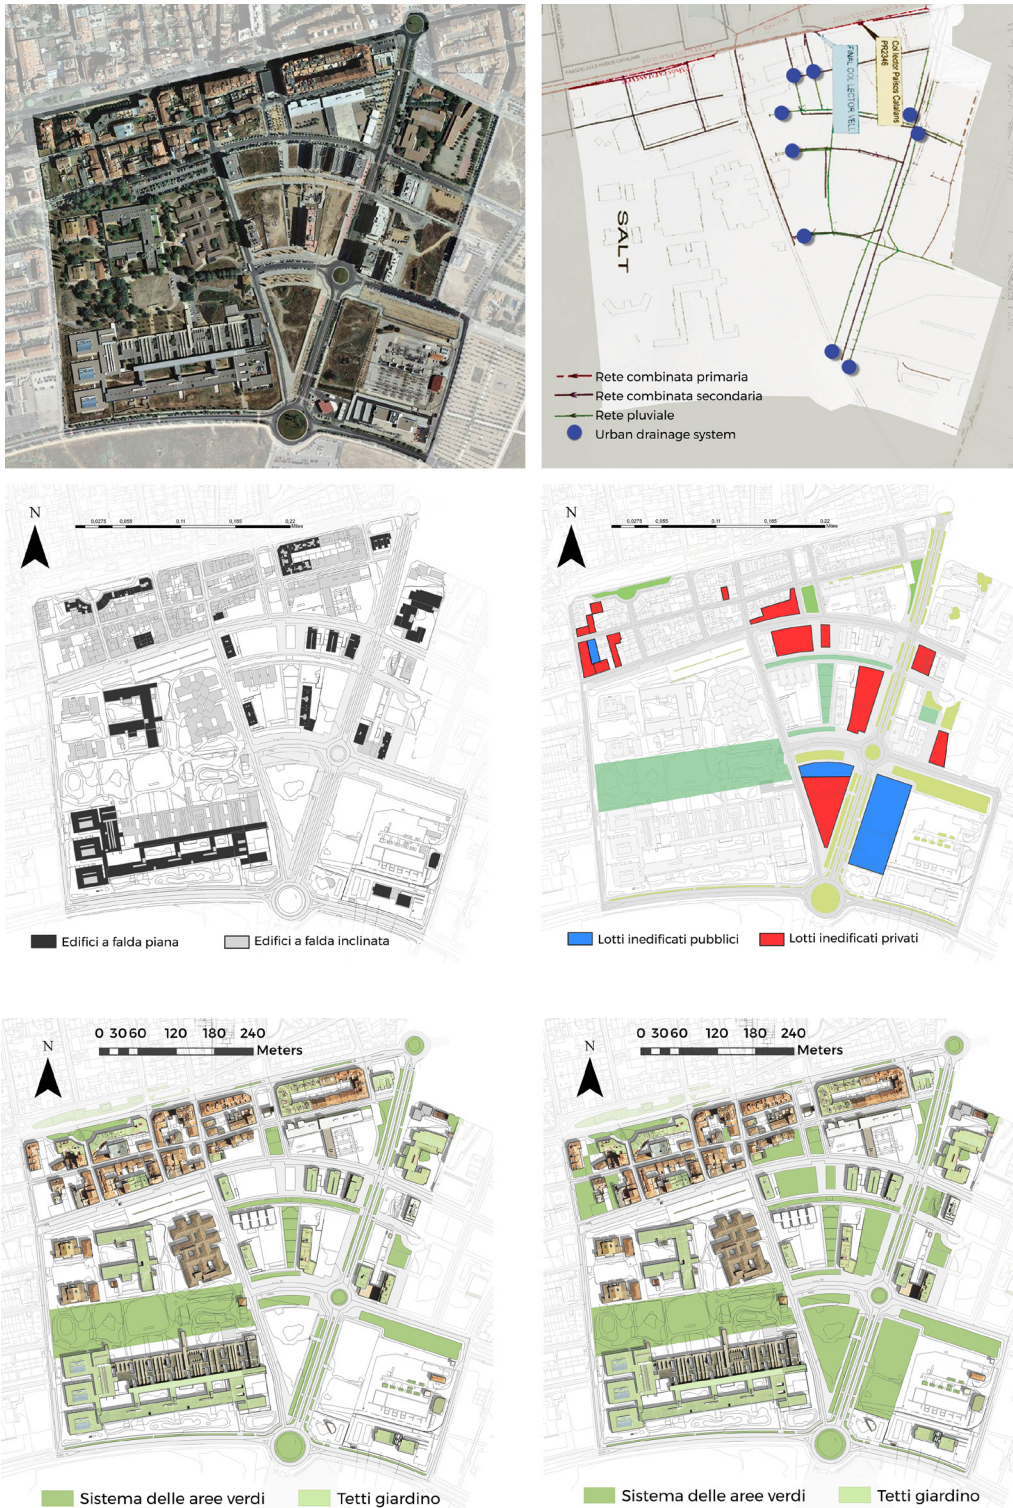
SALT

FINAL DEL LECTOR VELL

Col·lector Països Catalans PR2346

Rete combinata primaria
Rete combinata secondaria
Rete pluviale
Urban drainage system

N

0,0275 0,055 0,11 0,165 0,22 Miles

Edifici a falda piana
Edifici a falda inclinata

N

0,0275 0,055 0,11 0,165 0,22 Miles

Lotti inedificati pubblici
Lotti inedificati privati

N

0 30 60 120 180 240 Meters

Sistema delle aree verdi
Tetti giardino

N

0 30 60 120 180 240 Meters

Sistema delle aree verdi
Tetti giardino